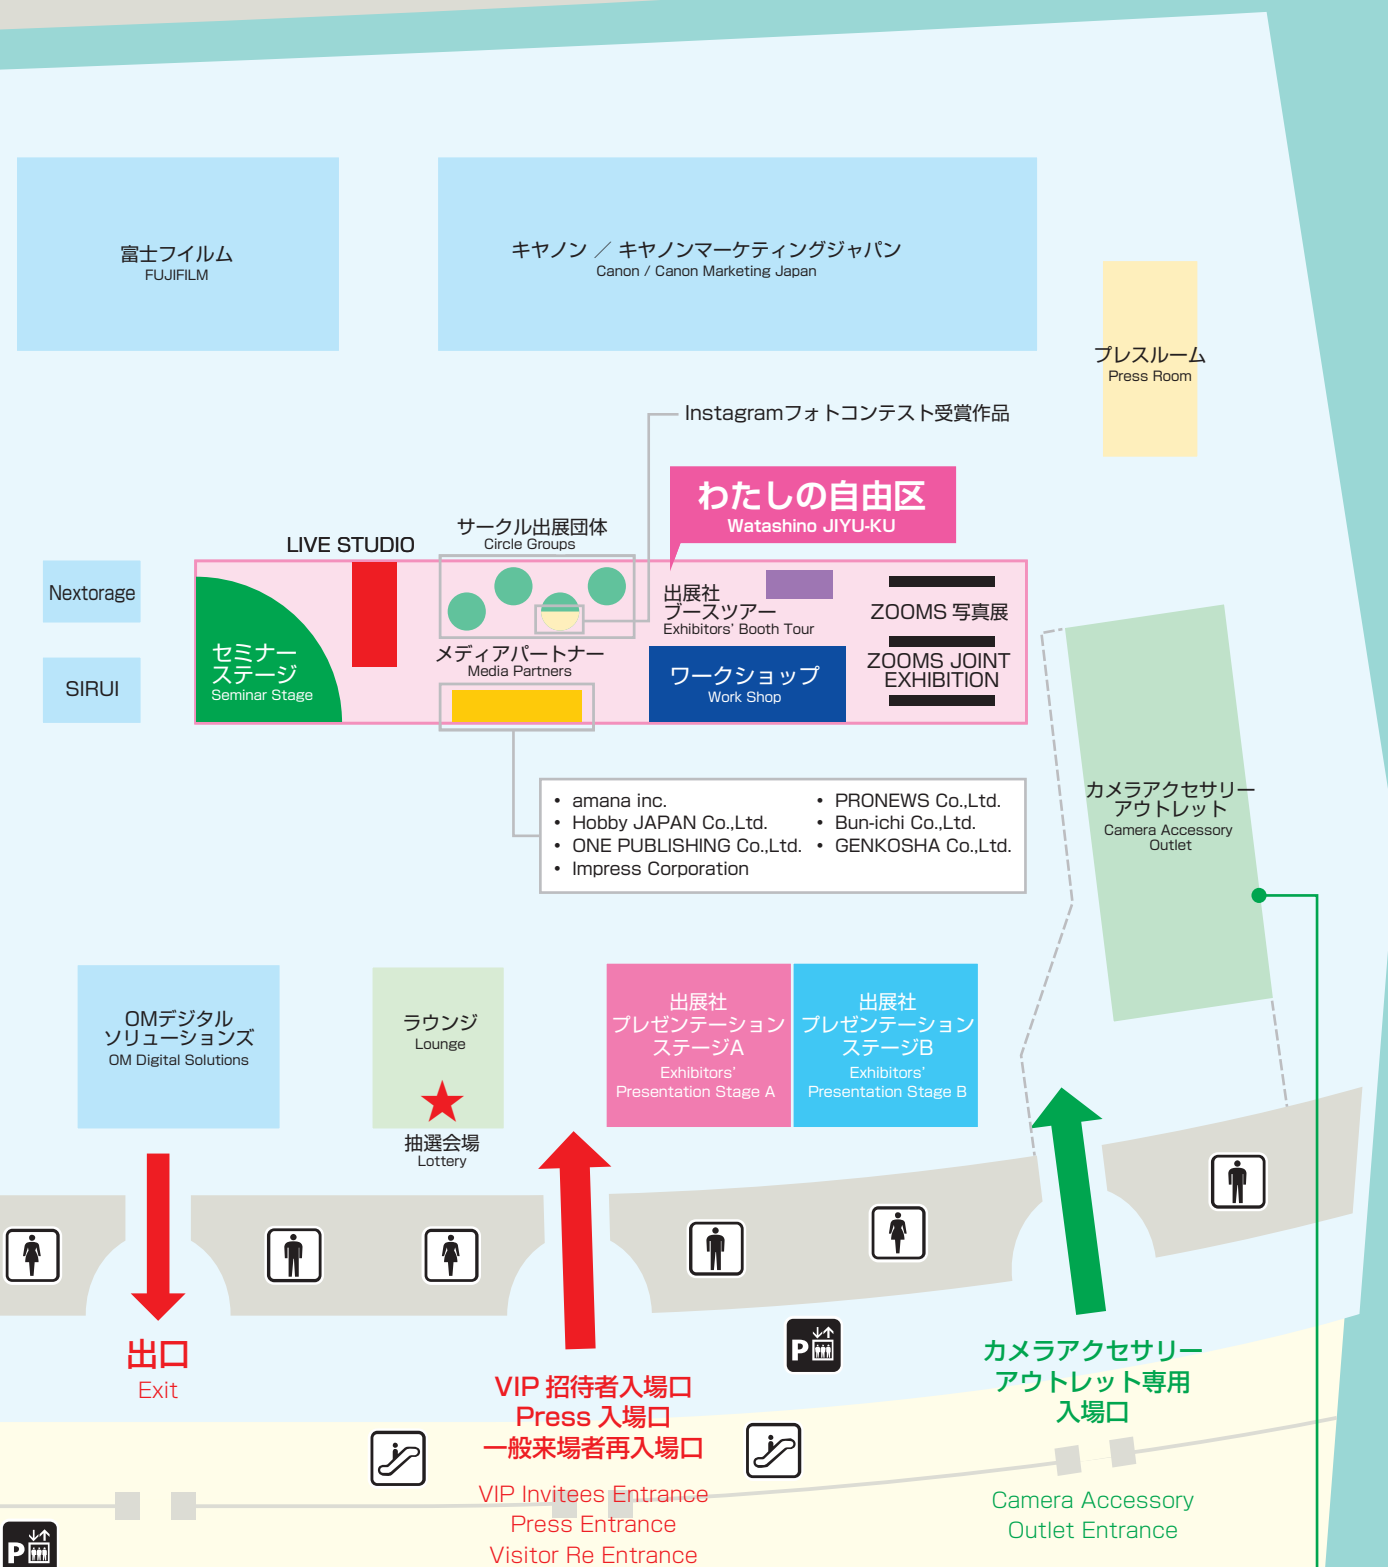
富士フイルム
FUJIFILM

キヤノン ／ キヤノンマーケティングジャパン
Canon / Canon Marketing Japan

プレスルーム
Press Room

Instagramフォトコンテスト受賞作品

わたしの自由区
Watashino JIYU-KU

LIVE STUDIO

サークル出展団体
Circle Groups

Nextorage

SIRUI

セミナーステージ
Seminar Stage

出展社ブースツアー
Exhibitors' Booth Tour

ZOOMS 写真展

ZOOMS JOINT EXHIBITION

メディアパートナー
Media Partners

ワークショップ
Work Shop

• amana inc.
• Hobby JAPAN Co.,Ltd.
• ONE PUBLISHING Co.,Ltd.
• Impress Corporation
• PRONEWS Co.,Ltd.
• Bun-ichi Co.,Ltd.
• GENKOSHA Co.,Ltd.

カメラアクセサリーアウトレット
Camera Accessory Outlet

OMデジタルソリューションズ
OM Digital Solutions

ラウンジ
Lounge

抽選会場
Lottery

出展社プレゼンテーションステージA
Exhibitors' Presentation Stage A

出展社プレゼンテーションステージB
Exhibitors' Presentation Stage B

出口
Exit

VIP 招待者入場口
Press 入場口
一般来場者再入場口

VIP Invitees Entrance
Press Entrance
Visitor Re Entrance

カメラアクセサリーアウトレット専用入場口

Camera Accessory Outlet Entrance